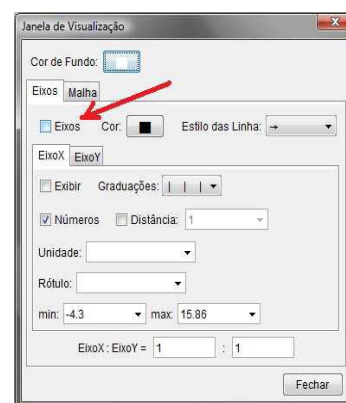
Janela de Visualização

Cor de Fundo:

Eixos Malha

Eixos Cor: Estilo das Linha: →

EixoX EixoY

Exibir Graduações: | | |

Números Distância: 1

Unidade:

Rótulo:

min: -4.3 max: 15.86

EixoX : EixoY = 1 : 1

Fechar